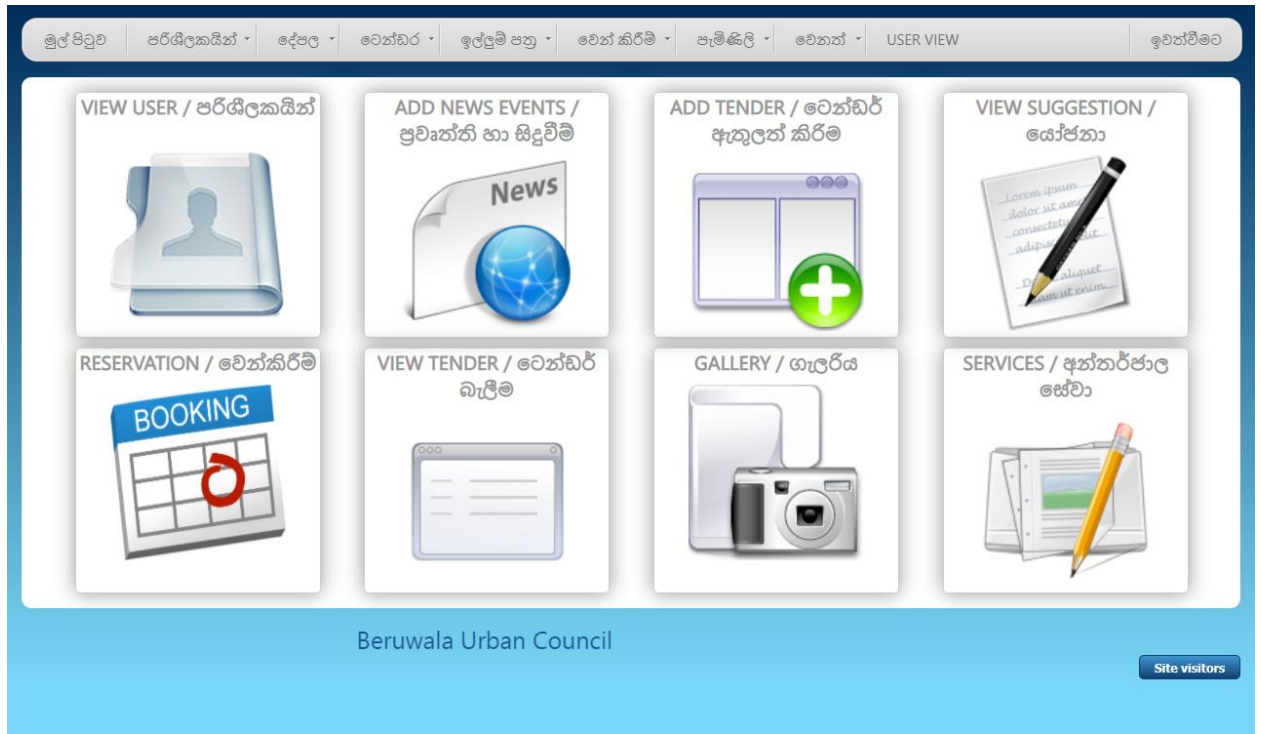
මුල් පිටුව | පරිශීලකයින් | දේපල | ටෙන්ඩර | ඉල්ලුම් පත්‍ර | වෙන් කිරීම් | පැමිණිලි | වෙනත් | USER VIEW | ඉවත්වීමට

VIEW USER / පරිශීලකයින්

ADD NEWS EVENTS / පුවෘත්ති හා සිදුවීම්

News

ADD TENDER / ටෙන්ඩර් ඇතුලත් කිරීම

VIEW SUGGESTION / යෝජනා

Lorem ipsum dolor sit amet consectetur adipiscing elit Duis aliquet Nam ut enim

RESERVATION / වෙන්කිරීම්

BOOKING

VIEW TENDER / ටෙන්ඩර් බැලීම

GALLERY / ගැලරිය

SERVICES / අන්තර්ජාල සේවා

Beruwala Urban Council

Site visitors